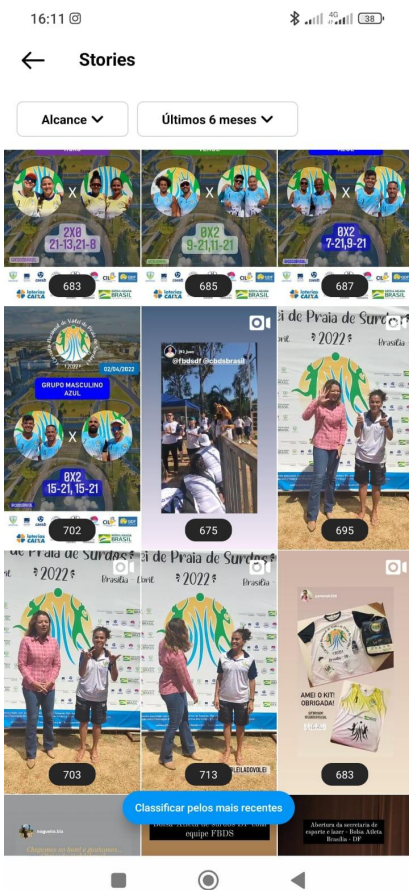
16:11

38

Stories

Alcance

Últimos 6 meses

2X0
21-13,21-8

683

0X2
9-21,11-21

685

0X2
7-21,9-21

687

02/04/2022

GRUPO MASCULINO AZUL

0X2
15-21, 15-21

702

@fbdsdf @cbdsbrasil

675

i de Praia de Surdos
2022
Brasília

695

de Praia de Surdos
2022
Brasília

703

i de Praia de Surdos
2022
Brasília

713

AMEI O KIT!
OBRIGADA!

683

Classificar pelos mais recentes

equipe FBDS

Abertura da secretaria de esporte e lazer - Bolsa Atleta Brasília - DF